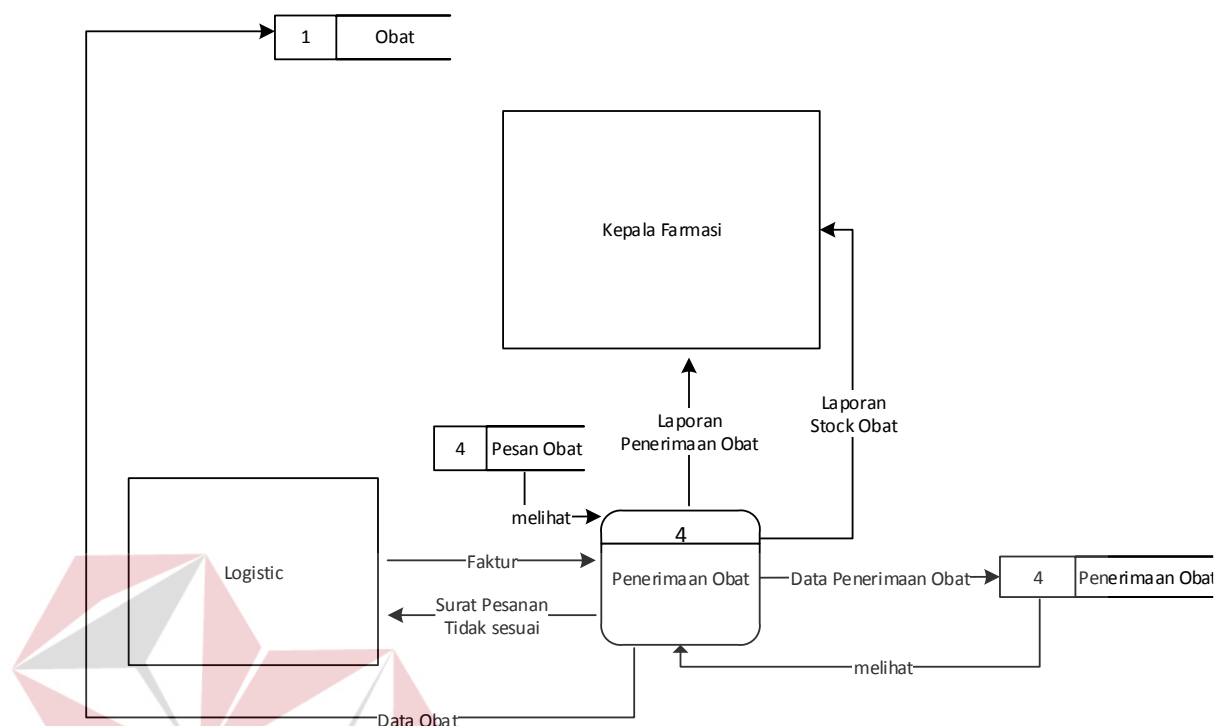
1 Obat

Kepala Farmasi

Laporan Penerimaan Obat

Laporan Stock Obat

4 Pesan Obat

melihat

Logistic

Faktur

Surat Pesanan Tidak sesuai

4

Penerimaan Obat

Data Penerimaan Obat

4 Penerimaan Obat

melihat

Data Obat